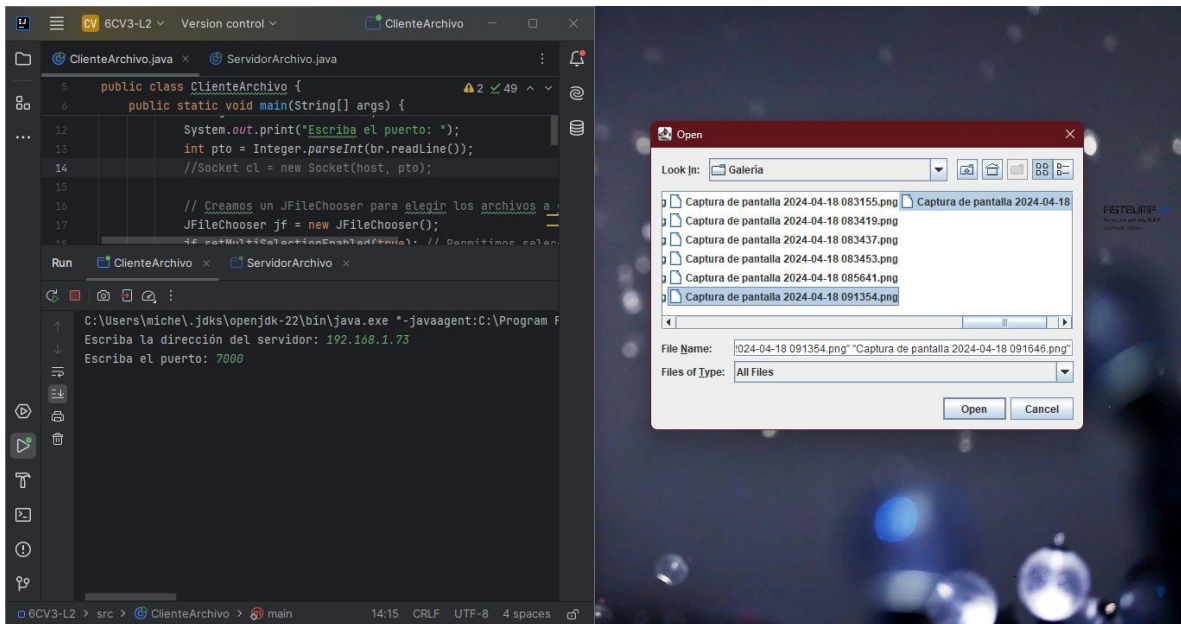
CV 6CV3-L2 Version control ClienteArchivo

ClienteArchivo.java × ServidorArchivo.java

5 public class ClienteArchivo {
6 public static void main(String[] args) {
12 System.out.print("Escriba el puerto: ");
13 int pto = Integer.parseInt(br.readLine());
14 //Socket cl = new Socket(host, pto);
15
16 // Creamos un JFileChooser para elegir los archivos a
17 JFileChooser jf = new JFileChooser();
18 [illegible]

2 49

Run ClienteArchivo × ServidorArchivo ×

C:\Users\miche\.jdks\openjdk-22\bin\java.exe "-javaagent:C:\Program F
Escriba la dirección del servidor: 192.168.1.73
Escriba el puerto: 7000

6CV3-L2 > src > ClienteArchivo > main 14:15 CRLF UTF-8 4 spaces

Open

Look In: Galeria

Captura de pantalla 2024-04-18 083155.png
Captura de pantalla 2024-04-18
Captura de pantalla 2024-04-18 083419.png
Captura de pantalla 2024-04-18 083437.png
Captura de pantalla 2024-04-18 083453.png
Captura de pantalla 2024-04-18 085641.png
Captura de pantalla 2024-04-18 091354.png

File Name: '024-04-18 091354.png" "Captura de pantalla 2024-04-18 091646.png"
Files of Type: All Files

Open Cancel

FISTBUMP